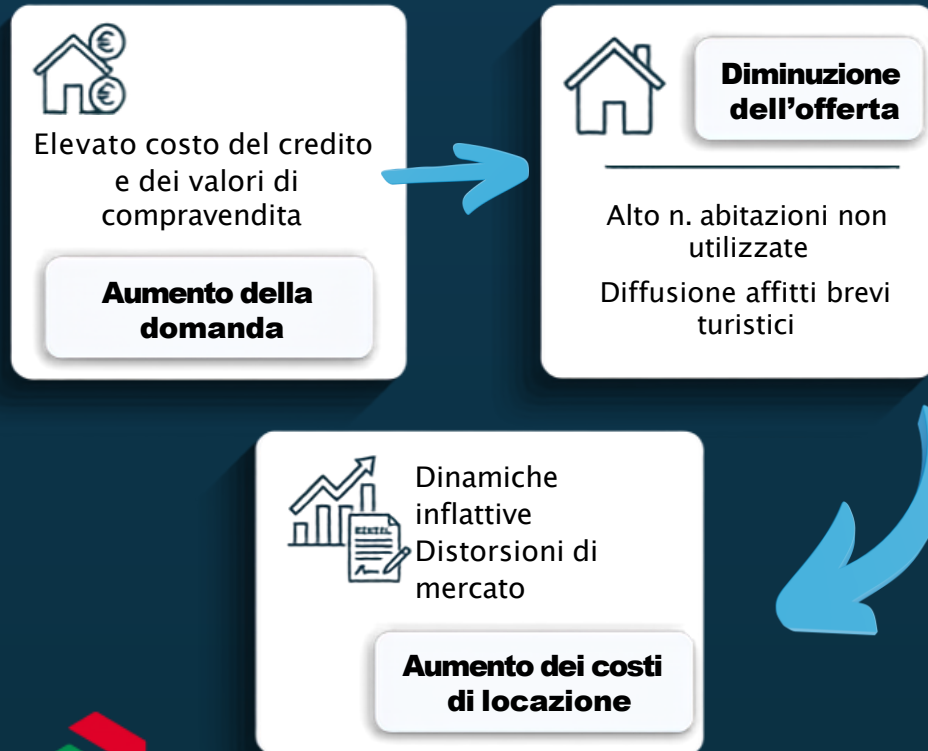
Elevato costo del credito e dei valori di compravendita

Aumento della domanda

Diminuzione dell’offerta

Alto n. abitazioni non utilizzate

Diffusione affitti brevi turistici

Dinamiche inflattive

Distorsioni di mercato

Aumento dei costi di locazione